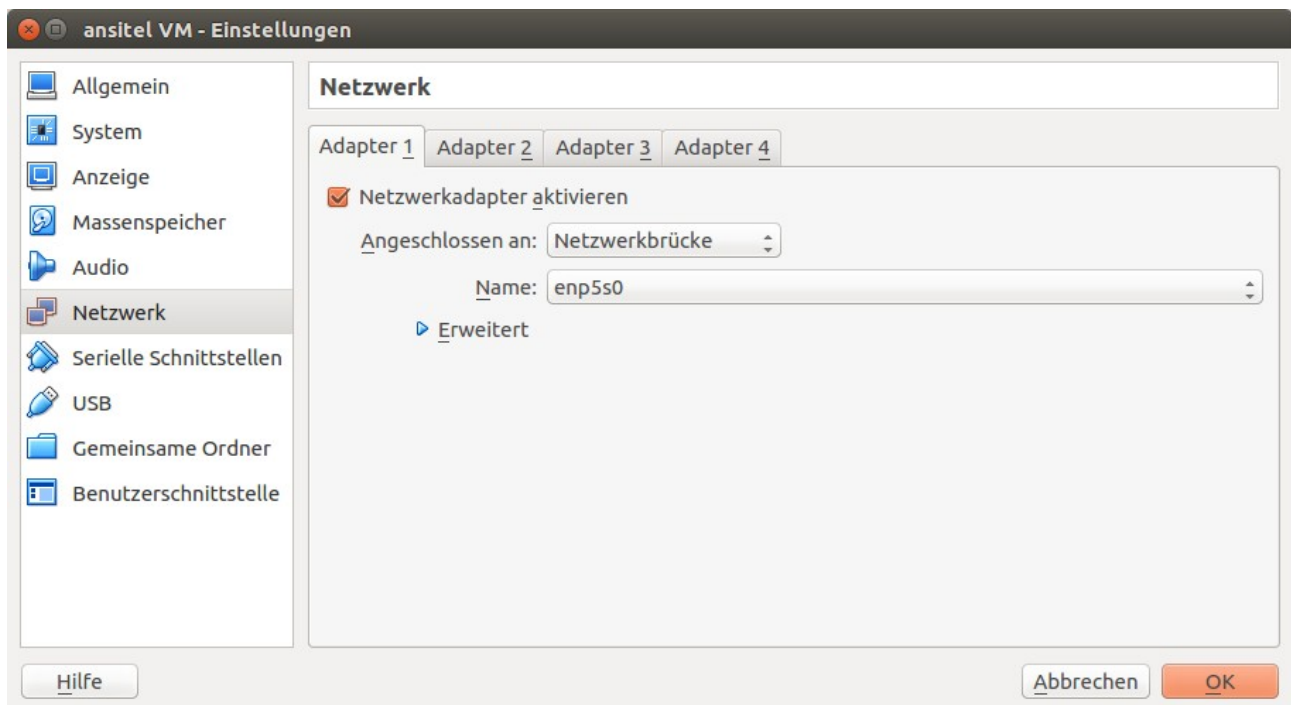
ansitel VM - Einstellungen

Allgemein
System
Anzeige
Massenspeicher
Audio
Netzwerk
Serielle Schnittstellen
USB
Gemeinsame Ordner
Benutzerschnittstelle

Netzwerk

Adapter 1 | Adapter 2 | Adapter 3 | Adapter 4

Netzwerkadapter aktivieren

Angeschlossen an: Netzwerkbrücke

Name: enp5s0

Erweitert

Hilfe

Abbrechen OK